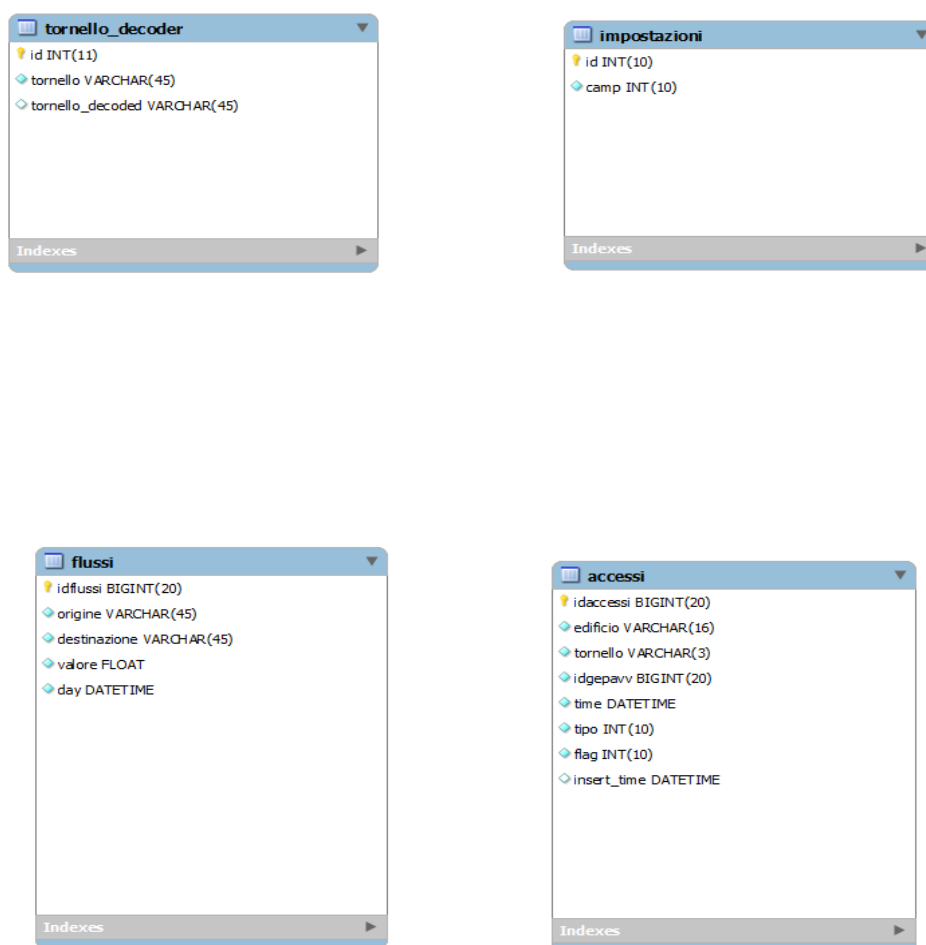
tornello_decoder
id INT(11)
tornello VARCHAR(45)
tornello_decoded VARCHAR(45)
Indexes

impostazioni
id INT(10)
camp INT(10)
Indexes

flussi
idflussi BIGINT(20)
origine VARCHAR(45)
destinazione VARCHAR(45)
valore FLOAT
day DATETIME
Indexes

accessi
idaccessi BIGINT(20)
edificio VARCHAR(16)
tornello VARCHAR(3)
idgepavv BIGINT(20)
time DATETIME
tipo INT(10)
flag INT(10)
insert_time DATETIME
Indexes